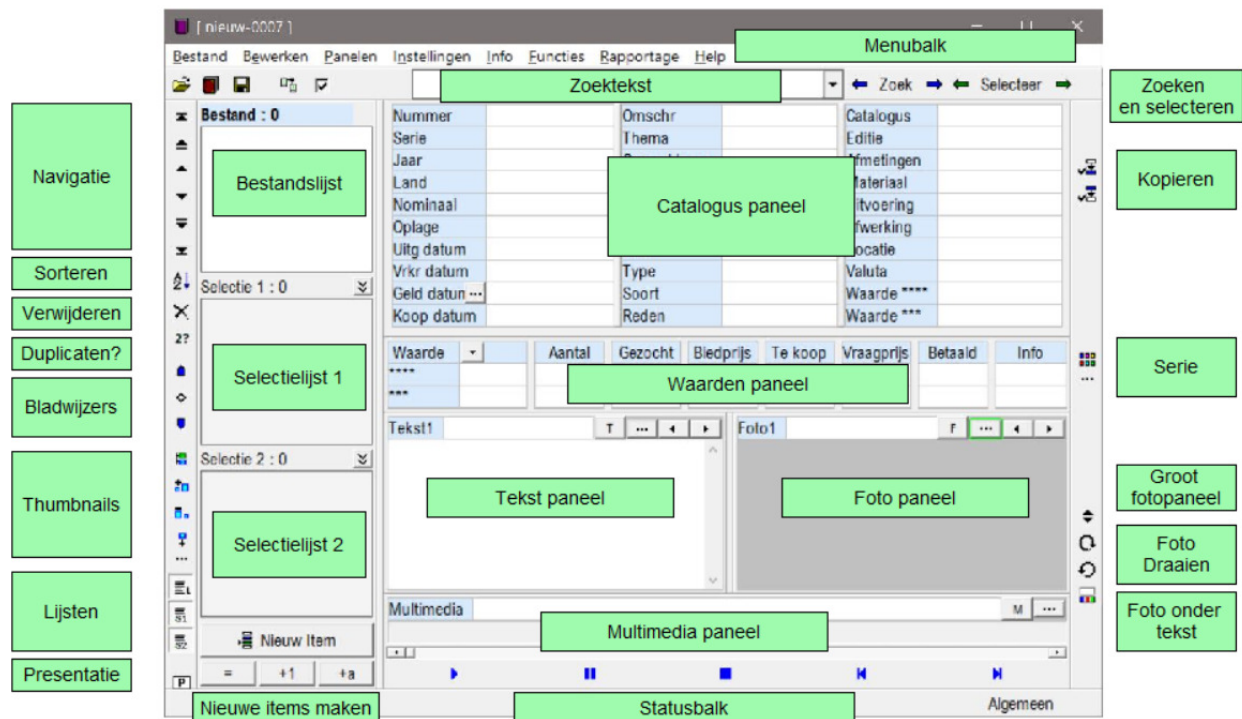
[ nieuw-0007 ]

Bestand Bewerken Panelen Instellingen Info Functies Rapportage Help

Menubalk

Zoektekst

Zoek Selecteer

Zoeken en selecteren

Navigatie

Sorteren

Verwijderen

Duplicaten?

Bladwijzers

Thumbnails

Lijsten

Presentatie

Bestand : 0

Bestandslijst

Selectie 1 : 0

Selectielijst 1

Selectie 2 : 0

Selectielijst 2

Nieuw Item

= +1 +a

Nieuwe items maken

| Nummer | | Omschr | | Catalogus | |
|---|---|---|---|---|---|
| Serie | | Thema | | Editie | |
| Jaar | | | | Afmetingen | |
| Land | | | | Materiaal | |
| Nominaal | | | | Uitvoering | |
| Oplage | | | | Afwerking | |
| Uitg datum | | | | Locatie | |
| Vrkr datum | | Type | | Valuta | |
| Geld datum | | Soort | | Waarde **** | |
| Koop datum | | Reden | | Waarde *** | |

Catalogus paneel

Kopieren

| Waarde | Aantal | Gezocht | Biedprijs | Te koop | Vraagprijs | Betaald | Info |
|---|---|---|---|---|---|---|---|
| **** | | | | | | | |
| *** | | | | | | | |

Waarden paneel

Serie

Tekst1 T

Tekst paneel

Foto1 F

Foto paneel

Groot fotopaneel

Foto Draaien

Foto onder tekst

Multimedia M

Multimedia paneel

Statusbalk

Algemeen